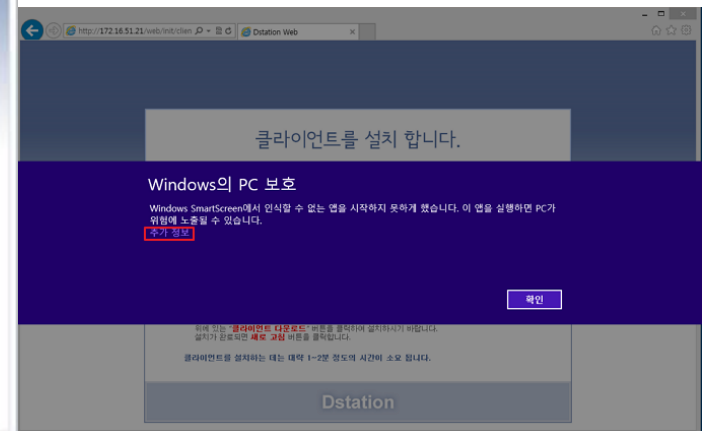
http://172.16.51.21/web/init/clien

Dstation Web

클라이언트를 설치 합니다.

Windows의 PC 보호

Windows SmartScreen에서 인식할 수 없는 앱을 시작하지 못하게 했습니다. 이 앱을 실행하면 PC가 위험에 노출될 수 있습니다.

추가 정보

확인

위에 있는 "클라이언트 다운로드" 버튼을 클릭하여 설치하시기 바랍니다.
설치가 완료되면 새로 고침 버튼을 클릭합니다.

클라이언트를 설치하는 데는 대략 1~2분 정도의 시간이 소요 됩니다.

Dstation